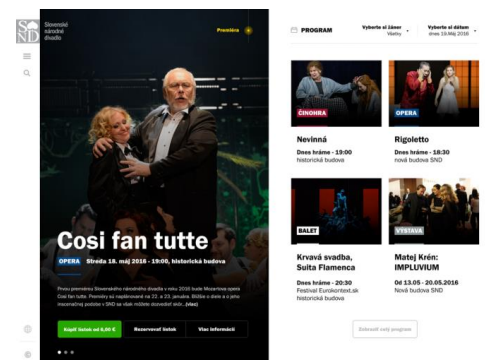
SND Slovenské národné divadlo

Premiéra

Cosi fan tutte

OPERA Streda 18. máj 2016 - 19:00, historická budova

Prvou premiérou Slovenského národného divadla v roku 2016 bude Mozartova opera Così fan tutte. Premiéry sú naplánované na 22. a 23. januára. Bližšie o diele a o jeho inscenačnej podobe v SND sa však môžete dozvedieť skôr...(viac)

Kúpiť lístok od 6,00 €

Rezervovať lístok

Viac informácií

PROGRAM

Vyberte si žáner
Všetky

Vyberte si dátum
dnes 19.Máj 2016

ČINOHRA

Nevinná
Dnes hráme - 19:00
historická budova

OPERA

Rigoletto
Dnes hráme - 18:30
nová budova SND

BALET

Kravá svadba, Suita Flamenca
Dnes hráme - 20:30
Festival Eurokontext.sk
historická budova

VÝSTAVA

Matej Krén: IMPLUVIUM
Od 13.05 - 20.05.2016
Nová budova SND

Zobraziť celý program